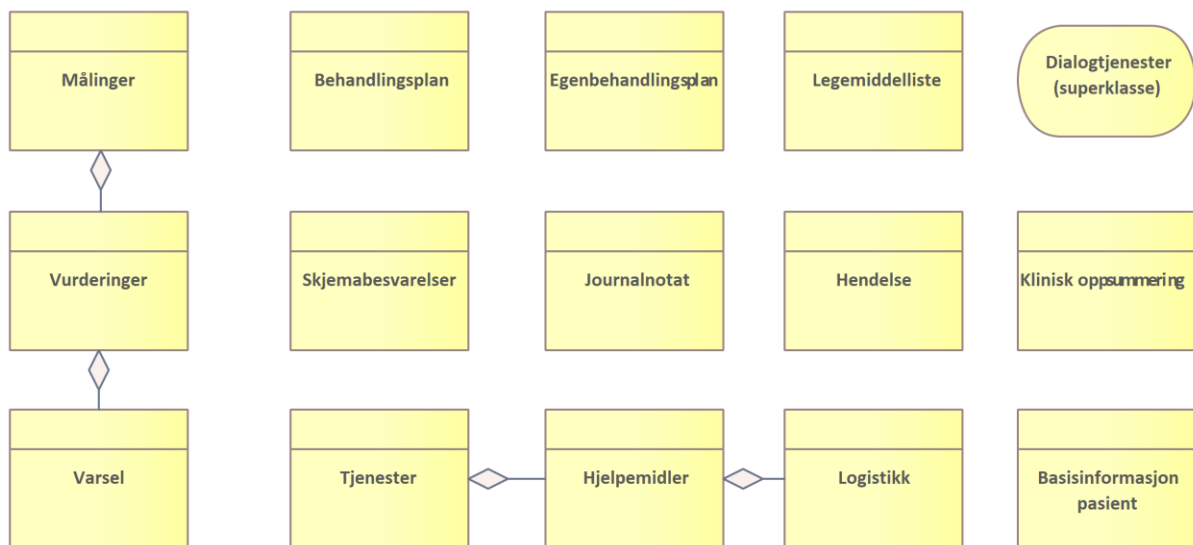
Målinger

Behandlingsplan

Egenbehandlingsplan

Legemiddelliste

Dialogtjenester (superklasse)

Vurderinger

Skjemabesvarelser

Journalnotat

Hendelse

Klinisk oppsummering

Varsel

Tjenester

Hjelpemidler

Logistikk

Basisinformasjon pasient